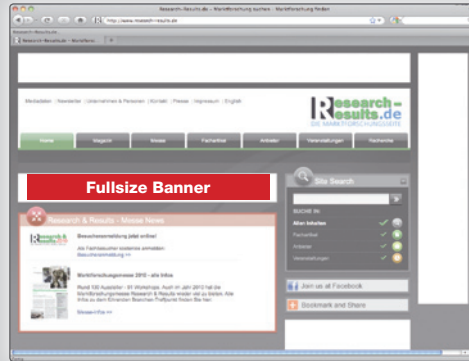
Research-Results.de - Marktforschung suchen - Marktforschung finden

http://www.research-results.de

Research-Results.de - Marktfors...

Mediadaten | Newsletter | Unternehmen & Personen | Kontakt | Presse | Impressum | English

Research-Results.de
DIE MARKTFORSCHUNGSSEITE

Home | Magazin | Messe | Fachartikel | Anbieter | Veranstaltungen | Recherche

Fullsize Banner

Research & Results - Messe News

Besucheranmeldung jetzt online!

Als Fachbesucher kostenlos anmelden:
Besucheranmeldung >>

Marktforschungsmesse 2012 - alle Infos

Rund 130 Aussteller - 91 Workshops. Auch im Jahr 2012 hat die Marktforschungsmesse Research & Results wieder viel zu bieten. Alle Infos zu dem führenden Branchen-Treffpunkt finden Sie hier:

Messe-Infos >>

Site Search

SUCHE IN:

Allen Inhalten
Fachartikel
Anbieter
Veranstaltungen

Join us at Facebook

Bookmark and Share